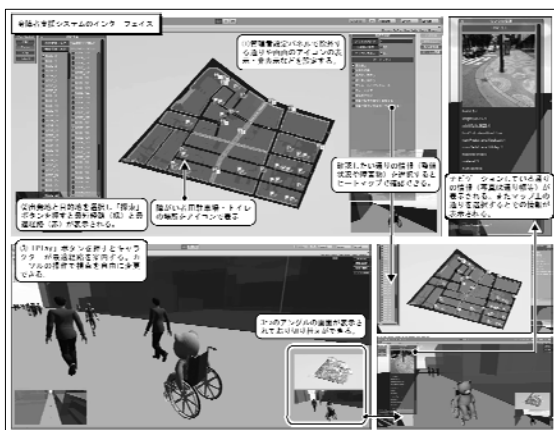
経路探索システムのインタフェイス

(1)初期画面パネルで歩道や通りや特定のアイコンの表示・非表示などを設定する。

出発地点と目的地を選択し「探索」ボタンを押すと最短経路（赤）と最適経路（青）が表示される。

車いすの利用者用トイレの場所をアイコンで表示

確認したい通りの情報（路面状況や段差等）を選択するとヒートマップで確認できる。

ナビゲーションしている通りの情報（写真や通りの名前）が表示される。またマップ上の通りを選択するとその情報が表示される。

③「Play」ボタンを押すとキャラクターが最適経路を案内する。カメラの視点で経路を事前に体験できる。

3つのアングルの画面が表示されてより分かりやすくなる。

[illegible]